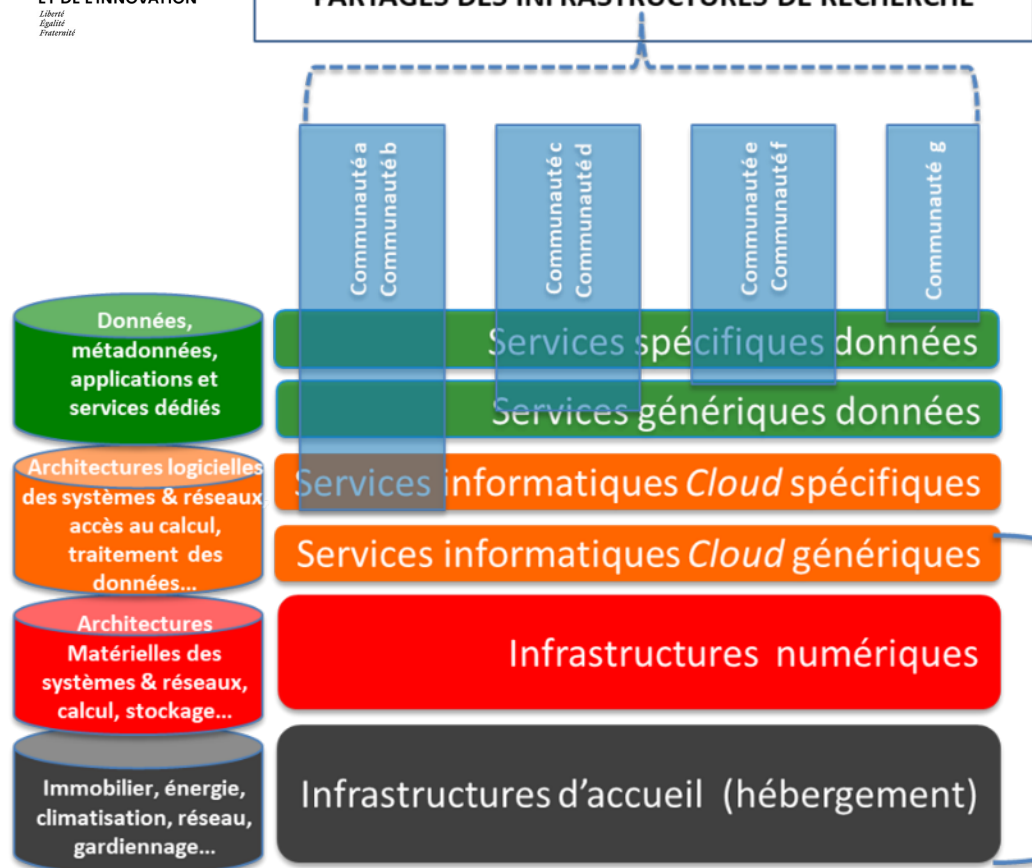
ET DE L'INNOVATION
Liberté
Egalité
Fraternité

PARTAGES DES INFRASTRUCTURES DE RECHERCHE

Communauté a
Communauté b

Communauté c
Communauté d

Communauté e
Communauté f

Communauté g

Données, métadonnées, applications et services dédiés

Services spécifiques données

Services génériques données

Architectures logicielles des systèmes & réseaux accès au calcul, traitement des données...

Services informatiques Cloud spécifiques

Services informatiques Cloud génériques

Architectures Matérielles des systèmes & réseaux, calcul, stockage...

Infrastructures numériques

Immobilier, énergie, climatisation, réseau, gardiennage...

Infrastructures d'accueil (hébergement)